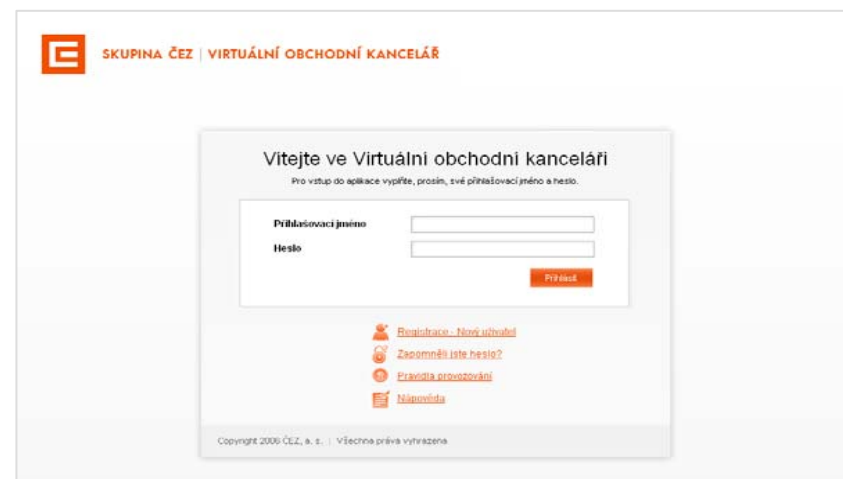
SKUPINA ČEZ | VIRTUÁLNÍ OBCHODNÍ KANCELÁŘ

Vítejte ve Virtuální obchodní kanceláři

Pro vstup do aplikace vyplňte, prosím, své přihlašovací jméno a heslo.

Přihlašovací jméno

Heslo

Přihlásit

Registrace - Nový uživatel

Zapomněli jste heslo?

Pravidla provozování

Nápověda

Copyright 2006 ČEZ, a. s. | Všechna práva vyhrazena